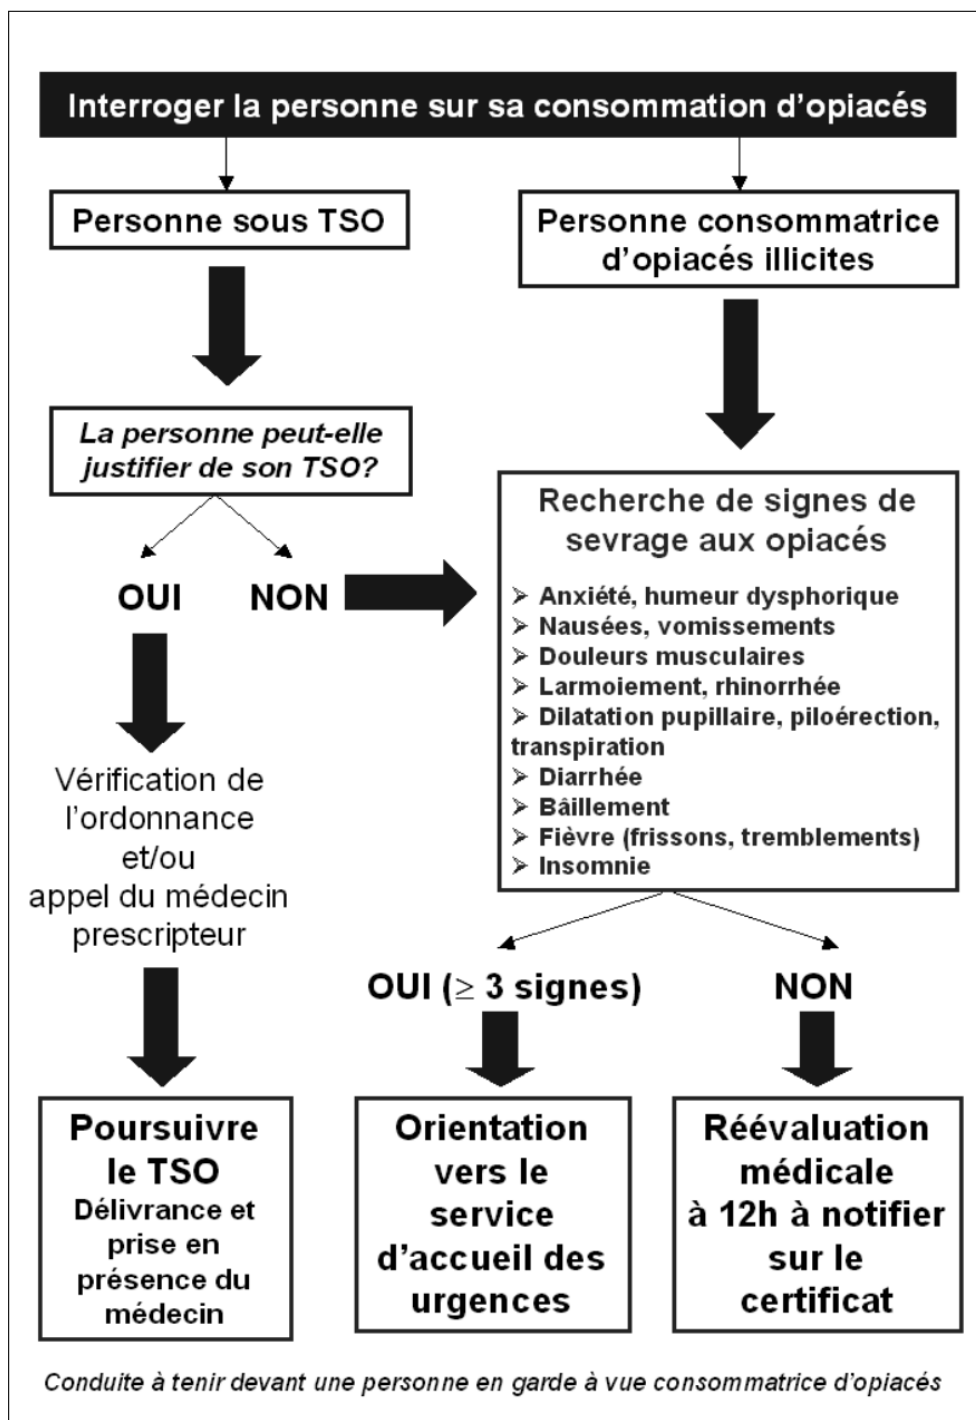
Interroger la personne sur sa consommation d'opiacés

Personne sous TSO

Personne consommatrice d'opiacés illicites

La personne peut-elle justifier de son TSO?

OUI

NON

Recherche de signes de sevrage aux opiacés

➤ Anxiété, humeur dysphorique
➤ Nausées, vomissements
➤ Douleurs musculaires
➤ Larmoiement, rhinorrhée
➤ Dilatation pupillaire, piloérection, transpiration
➤ Diarrhée
➤ Bâillement
➤ Fièvre (frissons, tremblements)
➤ Insomnie

Vérification de l'ordonnance et/ou appel du médecin prescripteur

OUI ($\geq$ 3 signes)

NON

Poursuivre le TSO
Délivrance et prise en présence du médecin

Orientation vers le service d'accueil des urgences

Réévaluation médicale à 12h à notifier sur le certificat

Conduite à tenir devant une personne en garde à vue consommatrice d'opiacés